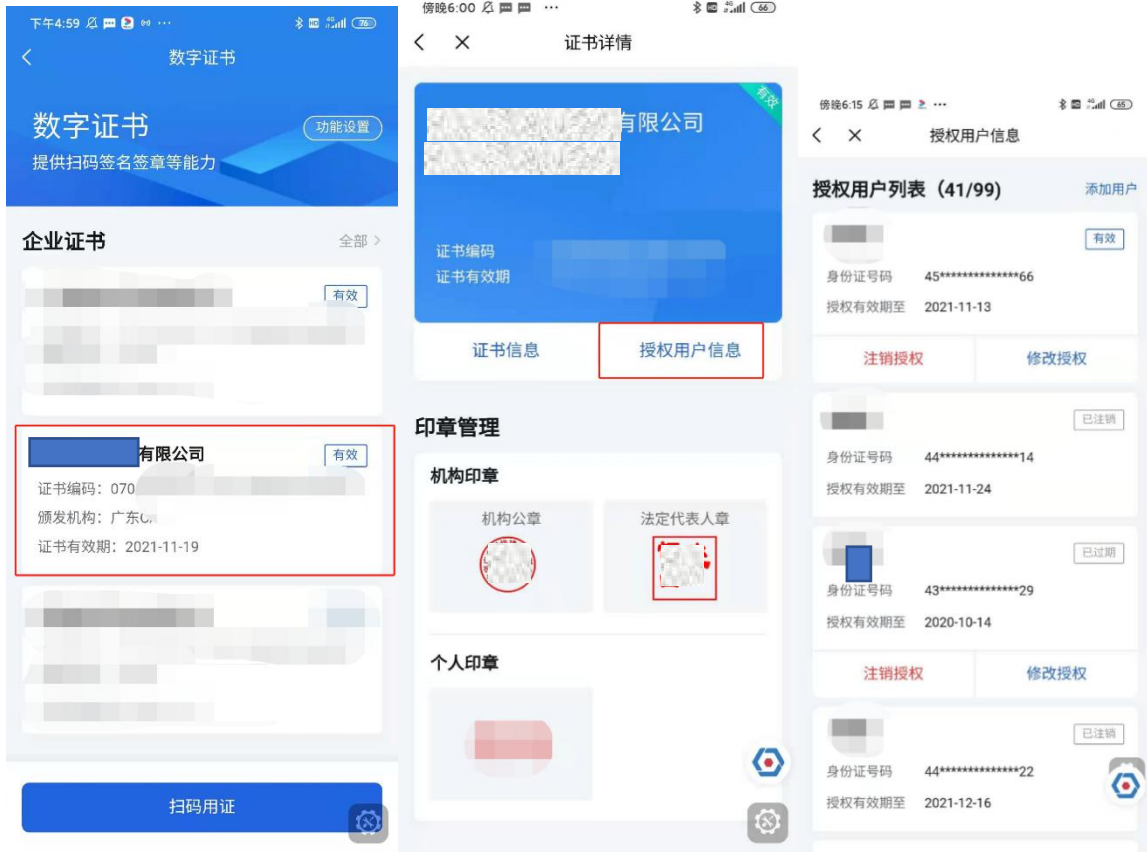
下午4:59 ⋯ 76

数字证书

数字证书
提供扫码签名签章等能力
功能设置

企业证书
全部 >

有效

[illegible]有限公司
有效
证书编码：070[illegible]
颁发机构：广东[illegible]
证书有效期：2021-11-19

扫码用证

傍晚6:00 ⋯ 66

证书详情

有效
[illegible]有限公司

证书编码
证书有效期

证书信息
授权用户信息

印章管理

机构印章
机构公章
法定代表人章

个人印章

傍晚6:15 ⋯ 65

授权用户信息

授权用户列表（41/99）
添加用户

有效
身份证号码 45**************66
授权有效期至 2021-11-13
注销授权
修改授权

已注销
身份证号码 44**************14
授权有效期至 2021-11-24

已过期
身份证号码 43**************29
授权有效期至 2020-10-14
注销授权
修改授权

已注销
身份证号码 44**************22
授权有效期至 2021-12-16